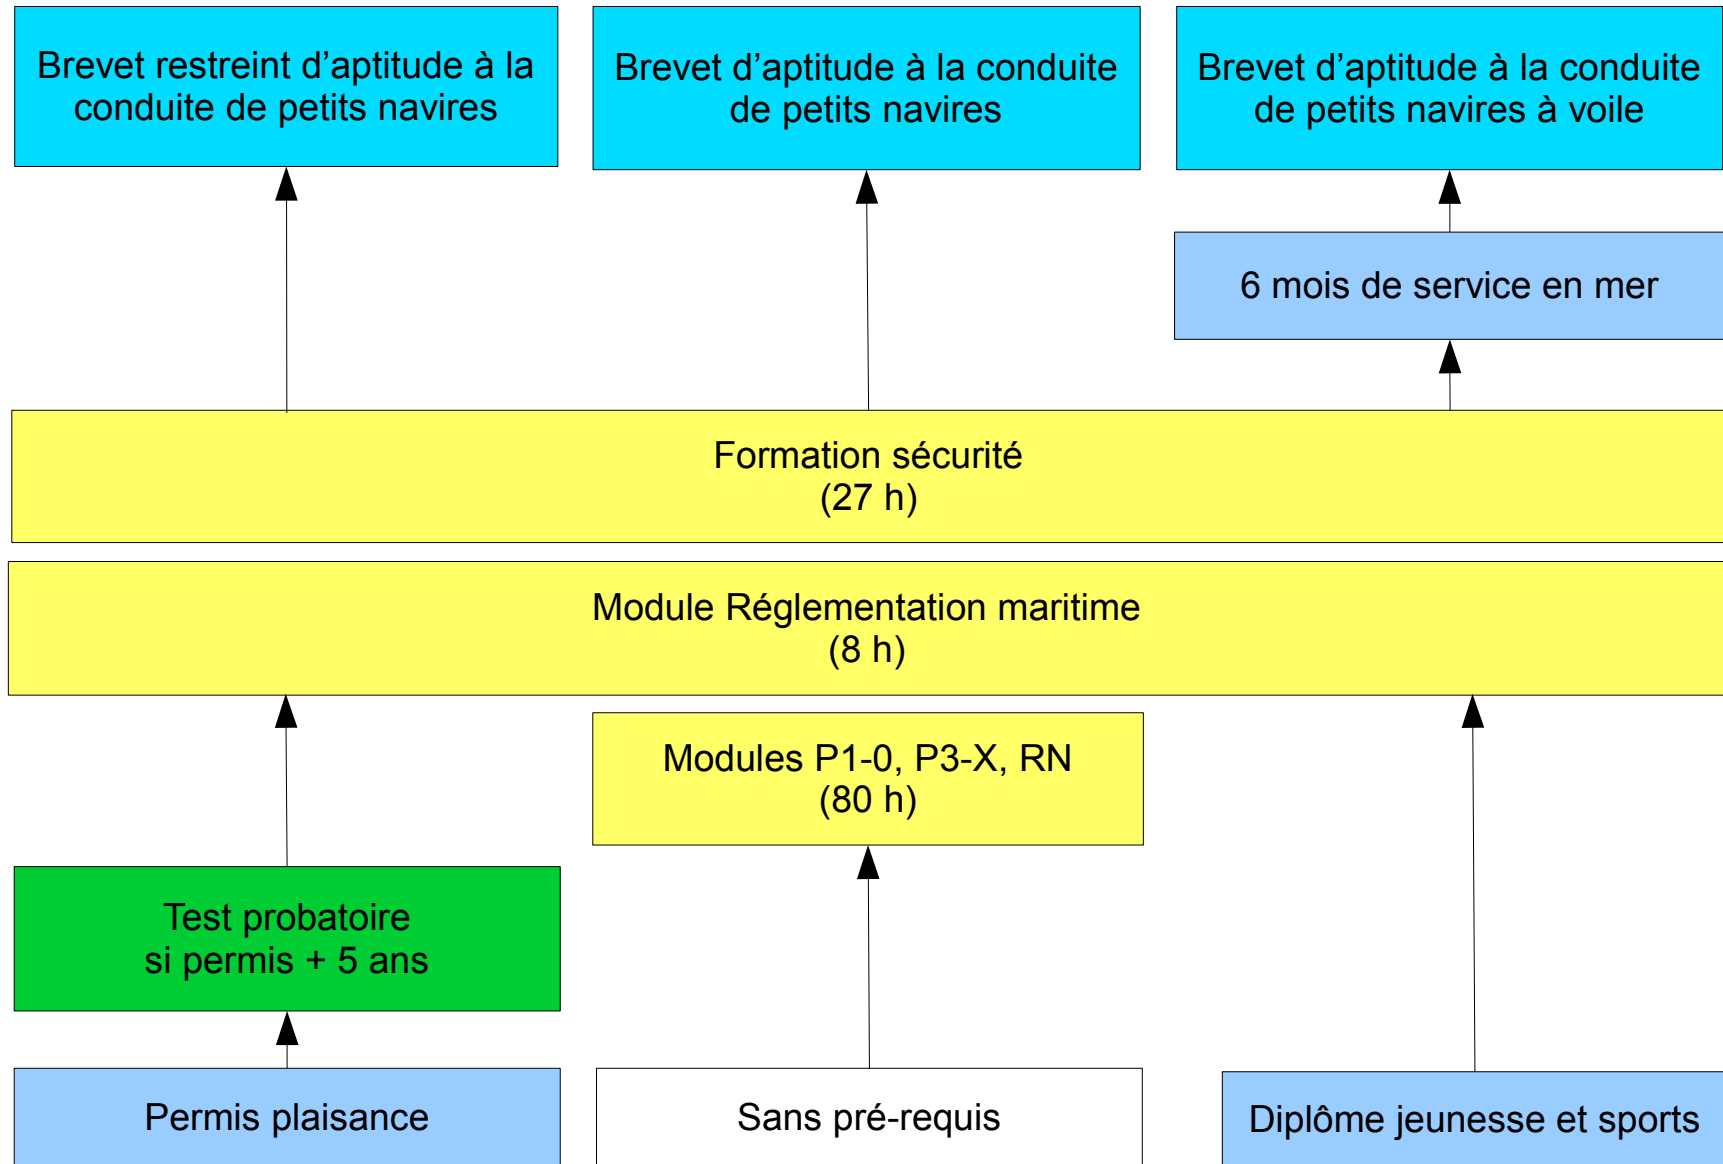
Brevet restreint d’aptitude à la conduite de petits navires

Brevet d’aptitude à la conduite de petits navires

Brevet d’aptitude à la conduite de petits navires à voile

6 mois de service en mer

Formation sécurité
(27 h)

Module Réglementation maritime
(8 h)

Modules P1-0, P3-X, RN
(80 h)

Test probatoire
si permis + 5 ans

Permis plaisance

Sans pré-requis

Diplôme jeunesse et sports